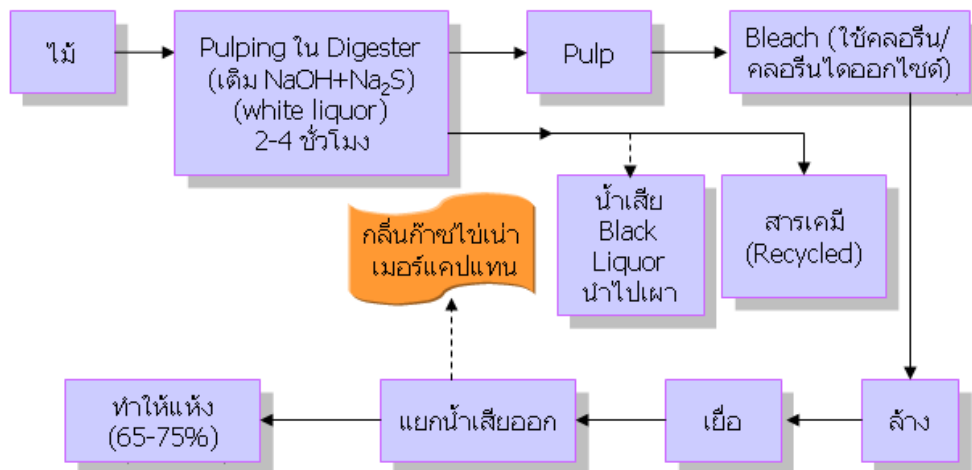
ไม้

Pulping ใน Digester (เติม NaOH+$Na_2S$) (white liquor) 2-4 ชั่วโมง

Pulp

Bleach (ใช้คลอรีน/คลอรีนไดออกไซด์)

น้ำเสีย Black Liquor นำไปเผา

สารเคมี (Recycled)

กลิ่นก๊าซไข่เน่า เมอร์แคปแทน

ทำให้แห้ง (65-75%)

แยกน้ำเสียออก

เยื่อ

ล้าง